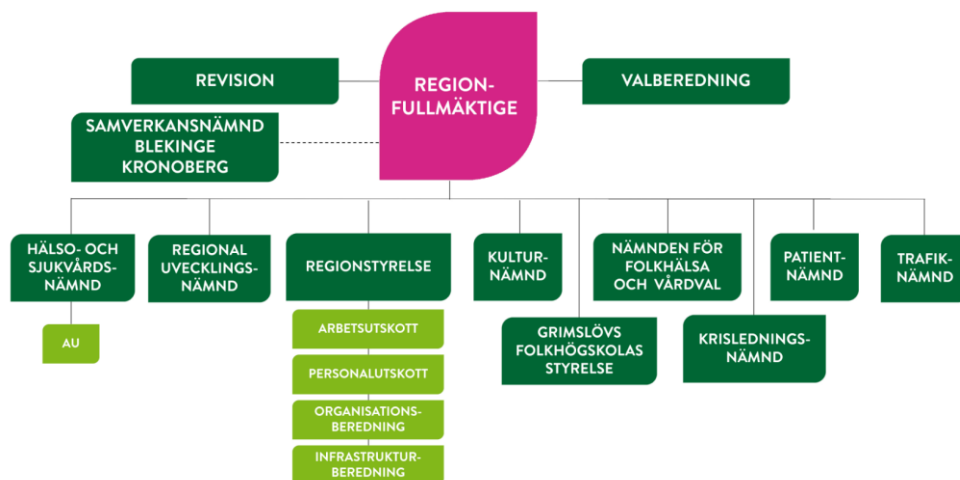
REGION-FULLMÄKTIGE

REVISION

VALBEREDNING

SAMVERKANSNÄMND BLEKINGE KRONOBERG

HÄLSO- OCH SJUKVÅRDS-NÄMND

AU

REGIONAL UVECKLINGS-NÄMND

REGIONSTYRELSE

ARBETSUTSKOTT

PERSONALUTSKOTT

ORGANISATIONS-BEREDNING

INFRASTRUKTUR-BEREDNING

KULTUR-NÄMND

GRIMSLÖVS FOLKHÖGSKOLAS STYRELSE

NÄMNDEN FÖR FOLKHÄLSA OCH VÅRDVAL

KRISLEDNINGS-NÄMND

PATIENT-NÄMND

TRAFIK-NÄMND